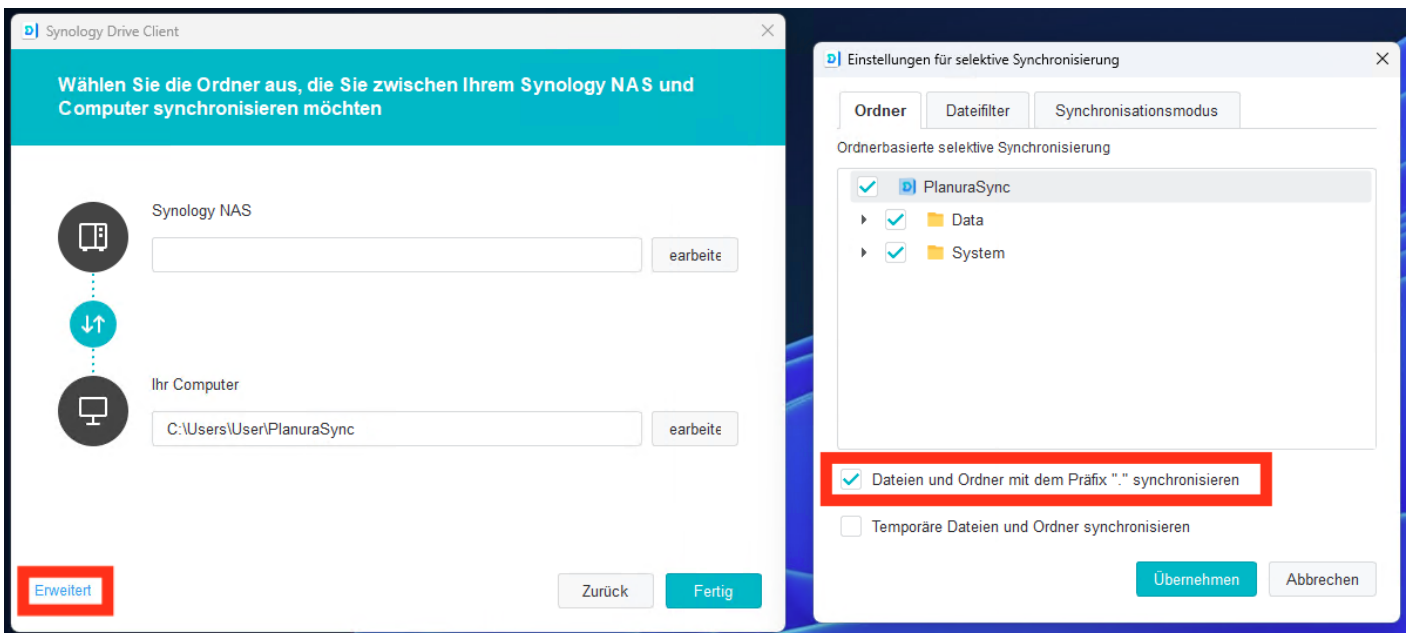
Synology Drive Client

Wählen Sie die Ordner aus, die Sie zwischen Ihrem Synology NAS und Computer synchronisieren möchten

Synology NAS

earbeite

Ihr Computer

C:\Users\User\PlanuraSync

earbeite

Erweitert

Zurück

Fertig

Einstellungen für selektive Synchronisierung

Ordner

Dateifilter

Synchronisationsmodus

Ordnerbasierte selektive Synchronisierung

PlanuraSync

Data

System

Dateien und Ordner mit dem Präfix "." synchronisieren

Temporäre Dateien und Ordner synchronisieren

Übernehmen

Abbrechen